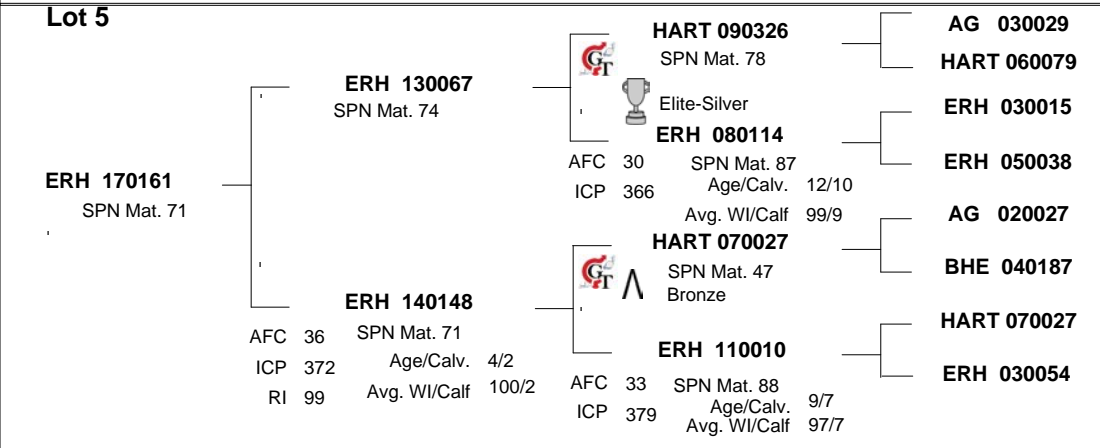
Lot 5

ERH 170161
SPN Mat. 71

ERH 130067
SPN Mat. 74

ERH 140148
AFC 36 SPN Mat. 71
ICP 372 Age/Calv. 4/2
RI 99 Avg. WI/Calf 100/2

HART 090326
SPN Mat. 78
Elite-Silver

ERH 080114
AFC 30 SPN Mat. 87
ICP 366 Age/Calv. 12/10
Avg. WI/Calf 99/9

HART 070027
SPN Mat. 47
Bronze

ERH 110010
AFC 33 SPN Mat. 88
ICP 379 Age/Calv. 9/7
Avg. WI/Calf 97/7

AG 030029
HART 060079
ERH 030015
ERH 050038
AG 020027
BHE 040187
HART 070027
ERH 030054